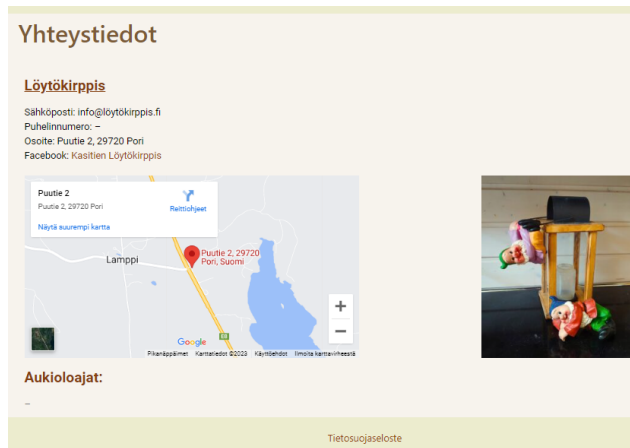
Yhteystiedot

Löytökirppis

Sähköposti: info@löytökirppis.fi
Puhelinnumero: –
Osoite: Puutie 2, 29720 Pori
Facebook: Kasitien Löytökirppis

Puutie 2
Puutie 2, 29720 Pori
Reittiohjeet
Näytä suurempi kartta
Lamppi
Puutie 2, 29720 Pori, Suomi
+
−
Google
Pikanäppäimet Karttatiedot ©2023 Käyttöehdot Ilmoita karttavirheestä

Aukioloajat:

–

Tietosuojaseloste